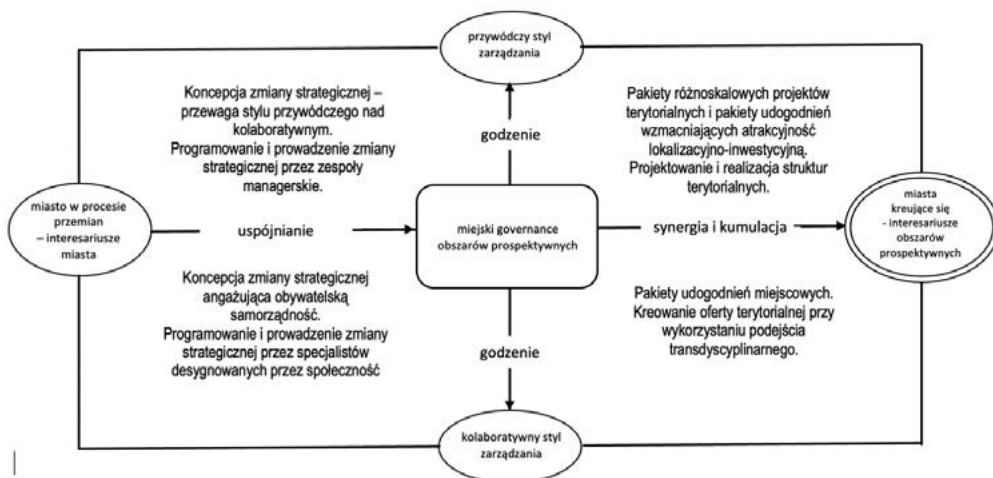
przywódczy styl zarządzania

Koncepcja zmiany strategicznej – przewaga stylu przywódczego nad kolaboratywnym. Programowanie i prowadzenie zmiany strategicznej przez zespoły managerskie.

godzenie

Pakiety różnoskalowych projektów terytorialnych i pakiety udogodnień wzmacniających atrakcyjność lokalizacyjno-inwestycyjną. Projektowanie i realizacja struktur terytorialnych.

miasto w procesie przemian – interesariusze miasta

uspójnianie

miejski governance obszarów prospektywnych

synergia i kumulacja

miasta kreujące się – interesariusze obszarów prospektywnych

Koncepcja zmiany strategicznej angażująca obywatelską samorządność. Programowanie i prowadzenie zmiany strategicznej przez specjalistów desygnowanych przez społeczność

godzenie

Pakiety udogodnień miejscowych. Kreowanie oferty terytorialnej przy wykorzystaniu podejścia transdyscyplinarnego.

kolaboratywny styl zarządzania